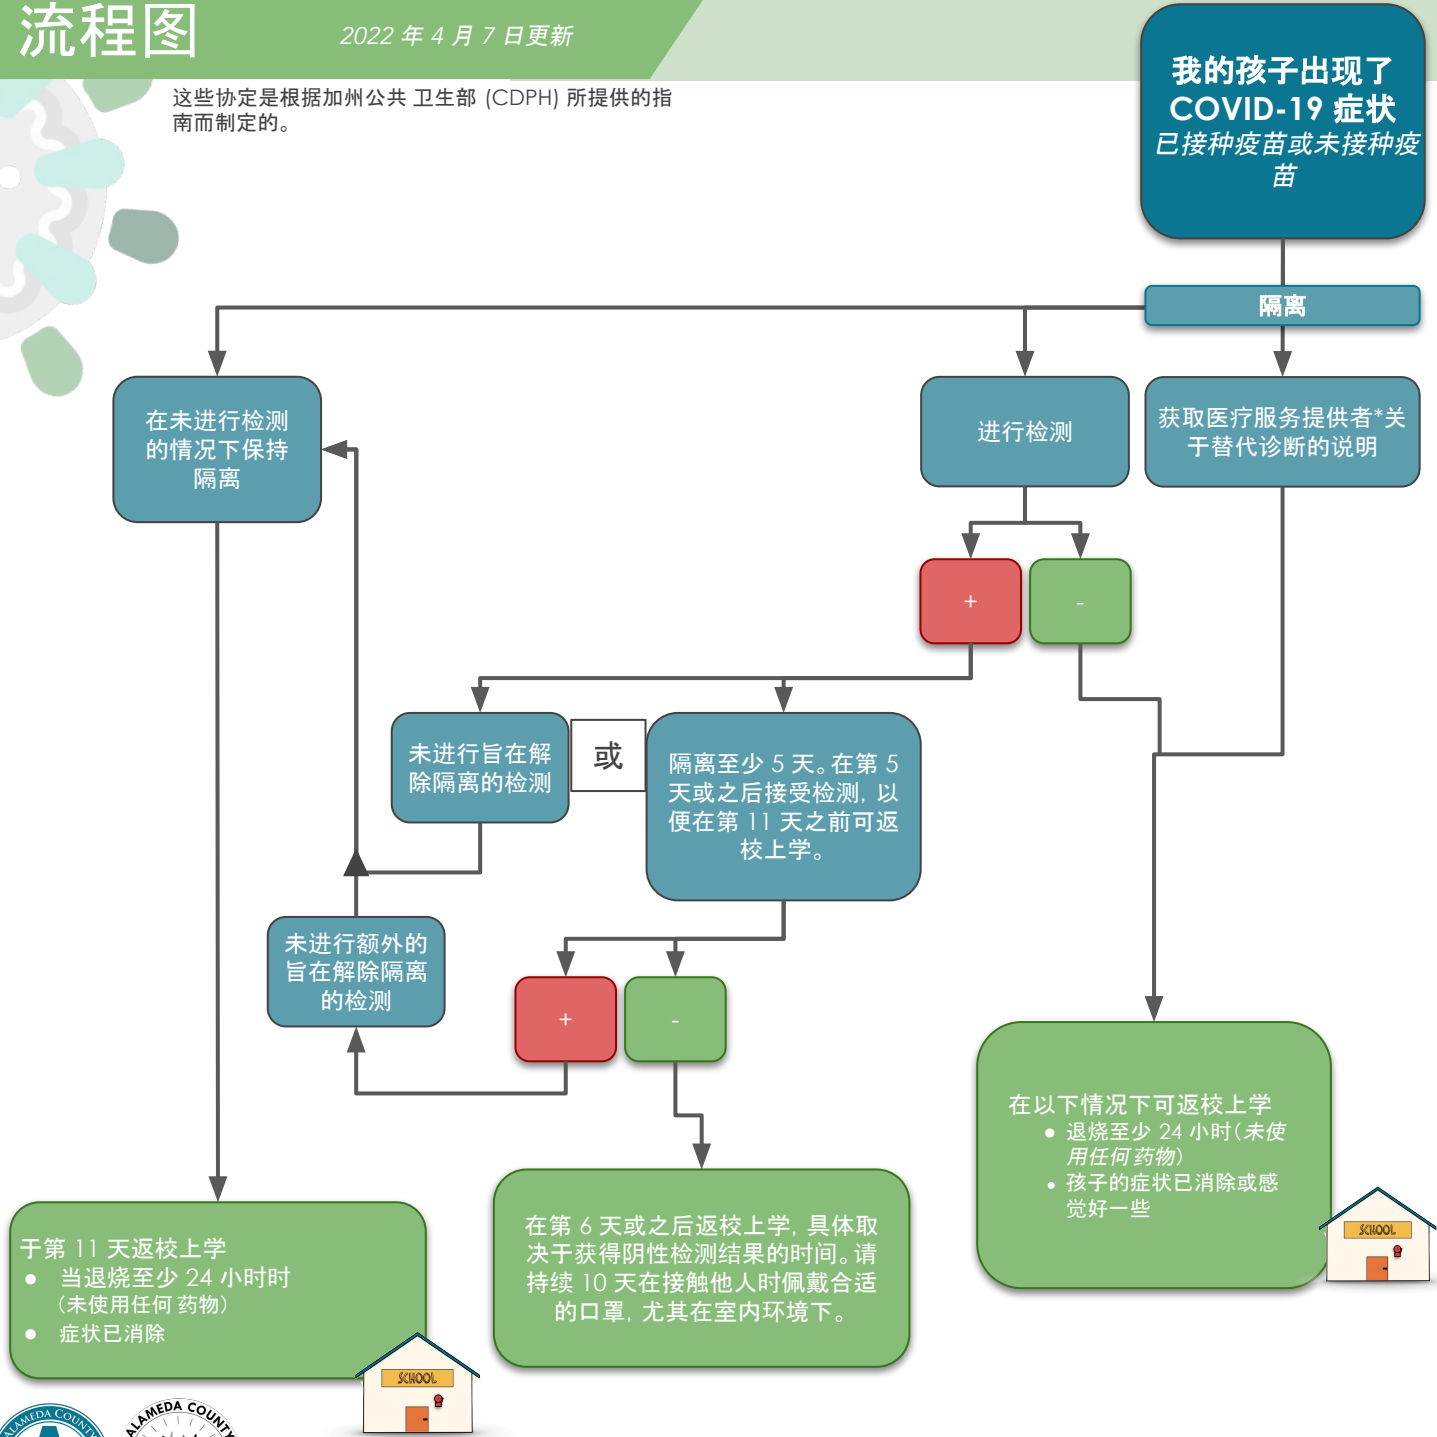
流程图

2022 年 4 月 7 日更新

这些协定是根据加州公共 卫生部 (CDPH) 所提供的指南而制定的。

我的孩子出现了 COVID-19 症状
已接种疫苗或未接种疫苗

隔离

在未进行检测的情况下保持隔离

进行检测

获取医疗服务提供者*关于替代诊断的说明

+

-

未进行旨在解除隔离的检测

或

隔离至少 5 天。在第 5 天或之后接受检测，以便在第 11 天之前可返校上学。

未进行额外的旨在解除隔离的检测

+

-

在以下情况下可返校上学
• 退烧至少 24 小时（未使用任何药物）
• 孩子的症状已消除或感觉好一些

SCHOOL

于第 11 天返校上学
• 当退烧至少 24 小时时（未使用任何 药物）
• 症状已消除

在第 6 天或之后返校上学，具体取决于获得阴性检测结果的时间。请持续 10 天在接触他人时佩戴合适的口罩，尤其在室内环境下。

SCHOOL

ALAMEDA COUNTY

ALAMEDA COUNTY